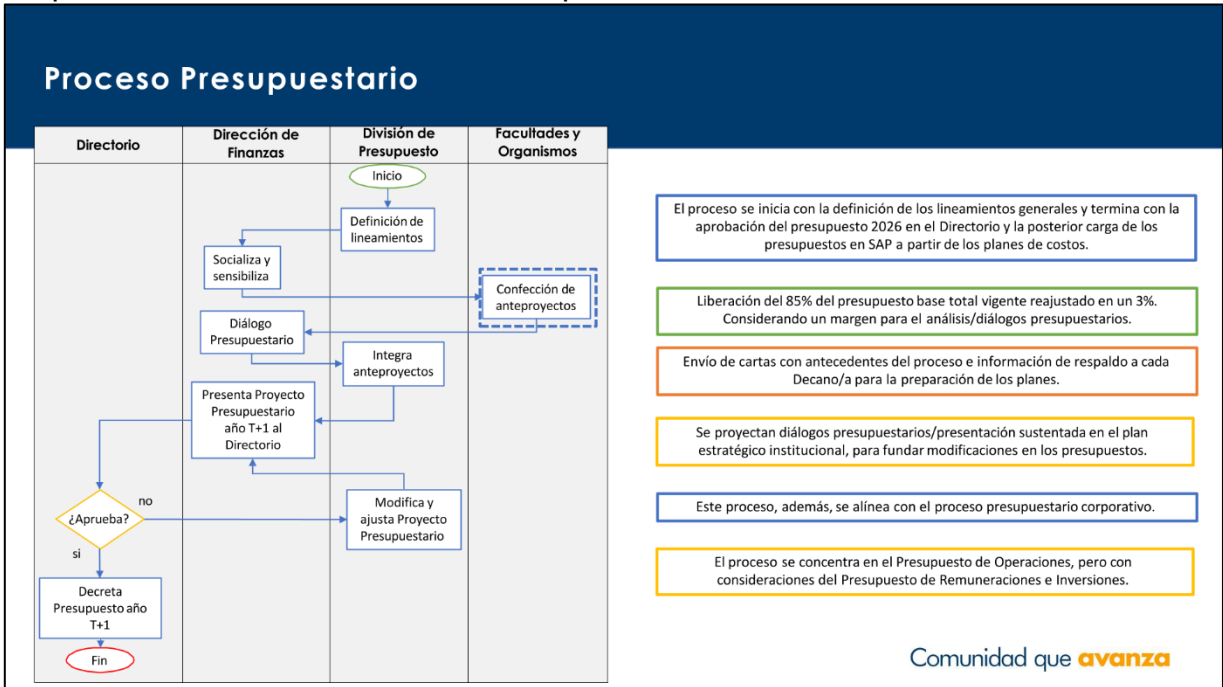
Proceso Presupuestario

| Directorio | Dirección de Finanzas | División de Presupuesto | Facultades y Organismos |
|---|---|---|---|

Inicio

Definición de lineamientos

Socializa y sensibiliza

Confección de anteproyectos

Diálogo Presupuestario

Integra anteproyectos

Presenta Proyecto Presupuestario año T+1 al Directorio

¿Aprueba?

no

Modifica y ajusta Proyecto Presupuestario

si

Decreta Presupuesto año T+1

Fin

El proceso se inicia con la definición de los lineamientos generales y termina con la aprobación del presupuesto 2026 en el Directorio y la posterior carga de los presupuestos en SAP a partir de los planes de costos.

Liberación del 85% del presupuesto base total vigente reajustado en un 3%. Considerando un margen para el análisis/diálogos presupuestarios.

Envío de cartas con antecedentes del proceso e información de respaldo a cada Decano/a para la preparación de los planes.

Se proyectan diálogos presupuestarios/presentación sustentada en el plan estratégico institucional, para fundar modificaciones en los presupuestos.

Este proceso, además, se alínea con el proceso presupuestario corporativo.

El proceso se concentra en el Presupuesto de Operaciones, pero con consideraciones del Presupuesto de Remuneraciones e Inversiones.

Comunidad que avanza